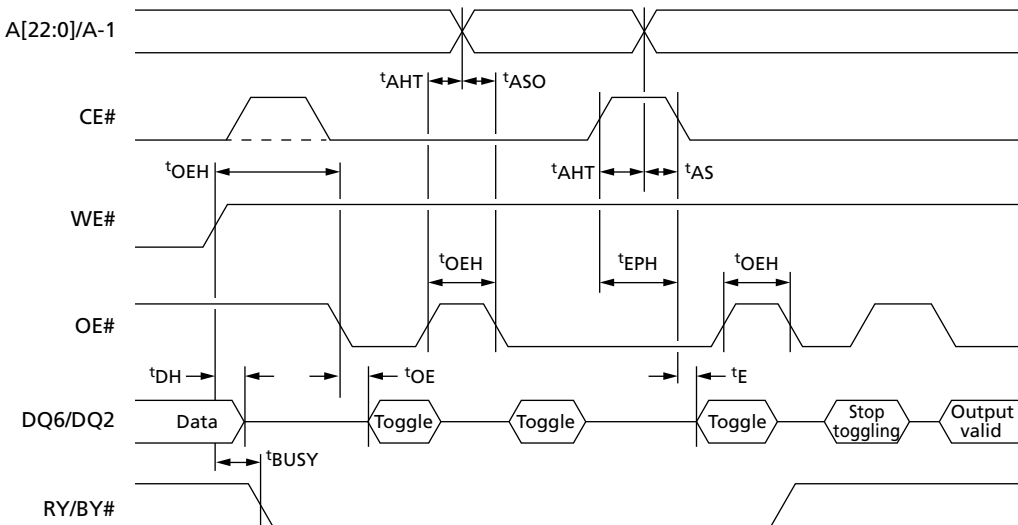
A[22:0]/A-1

$^{t}$AHT $^{t}$ASO

CE#

$^{t}$OEH

$^{t}$AHT $^{t}$AS

WE#

$^{t}$OEH

$^{t}$EPH

$^{t}$OEH

OE#

$^{t}$DH

$^{t}$OE

$^{t}$E

DQ6/DQ2

Data

Toggle

Toggle

Toggle

Stop toggling

Output valid

$^{t}$BUSY

RY/BY#